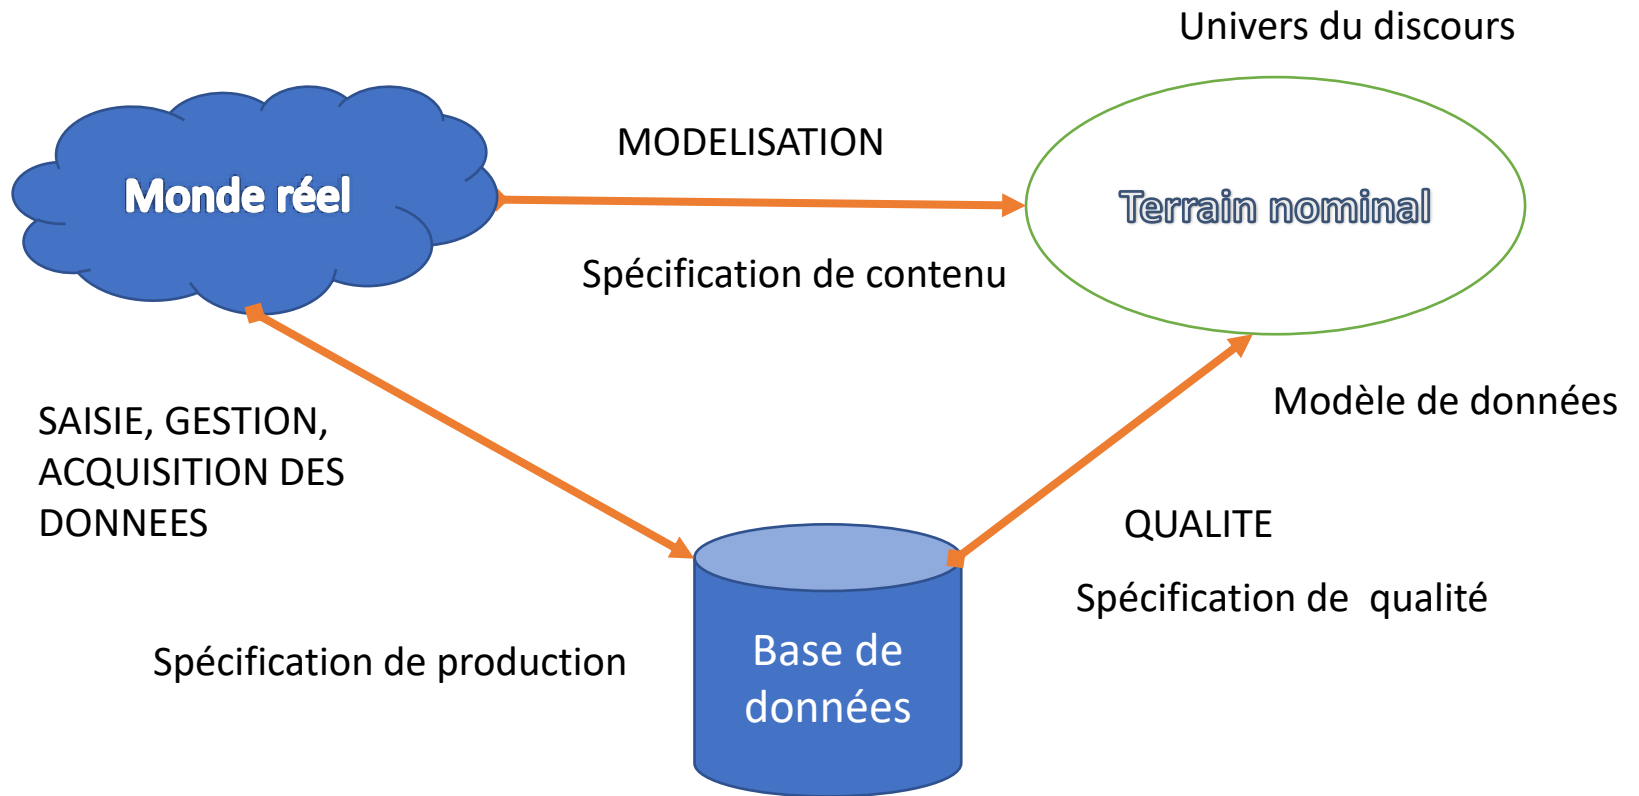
Univers du discours

Monde réel

MODELISATION

Terrain nominal

Spécification de contenu

Modèle de données

SAISIE, GESTION, ACQUISITION DES DONNEES

QUALITE

Spécification de qualité

Spécification de production

Base de données